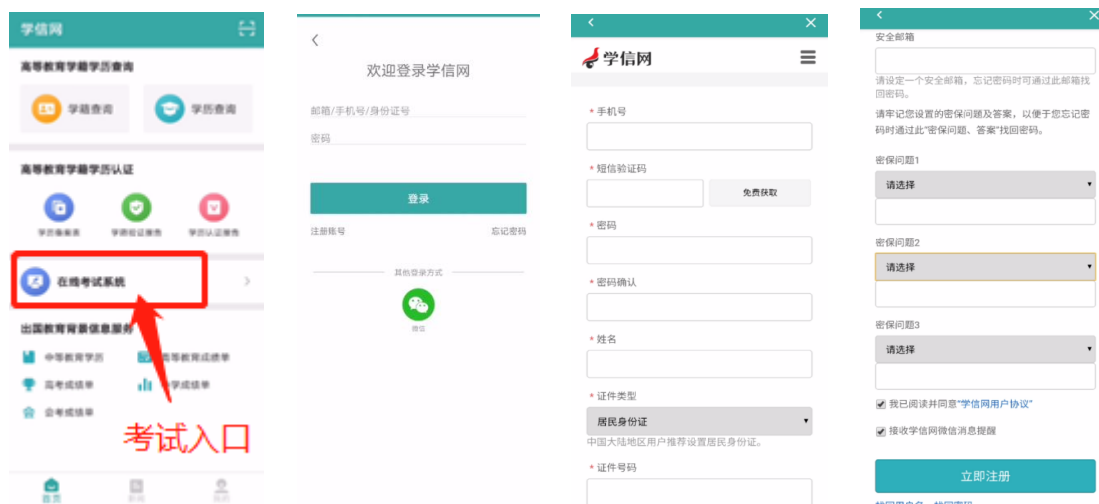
学信网

高等教育学籍学历查询

学籍查询

学历查询

高等教育学籍学历认证

学历备案表

学籍在线验证报告

学历认证报告

在线考试系统

出国教育背景信息服务

中等教育学历

高等教育成绩单

高考成绩单

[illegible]学成绩单

会考成绩单

考试入口

首页

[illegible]

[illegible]

<

欢迎登录学信网

邮箱/手机号/身份证号

密码

登录

注册账号

忘记密码

其他登录方式

微信

<

×

学信网

* 手机号

* 短信验证码

免费获取

* 密码

* 密码确认

* 姓名

* 证件类型

居民身份证

中国大陆地区用户推荐设置居民身份证。

* 证件号码

<

×

安全邮箱

请设定一个安全邮箱，忘记密码时可通过此邮箱找回密码。

请牢记您设置的密保问题及答案，以便于您忘记密码时通过此"密保问题、答案"找回密码。

密保问题1

请选择

密保问题2

请选择

密保问题3

请选择

我已阅读并同意"学信网用户协议"

接收学信网微信消息提醒

立即注册